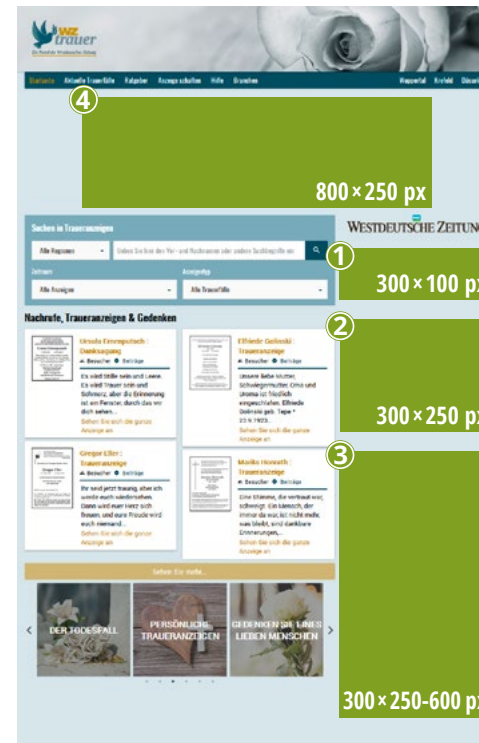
wz trauer
Ein Portal der Westdeutschen Zeitung

Startseite Aktuelle Trauerfälle Ratgeber Anzeige schalten Hilfe Branchen Wuppertal Krefeld Düsseldorf

4

800 × 250 px

Suchen in Traueranzeigen
Alle Regionen
Geben Sie hier den Vor- und Nachnamen oder andere Suchbegriffe ein
Zeitraum
Alle Anzeigen
Anzeigetyp
Alle Trauerfälle

WESTDEUTSCHE ZEITUNG

1

300 × 100 px

Nachrufe, Traueranzeigen & Gedenken

2

Ursula Emmerbusch : Danksagung
Besucher Beiträge
Es wird stille sein und Leere. Es wird Trauer sein und Schmerz, aber die Erinnerung ist ein Fenster, durch das wir dich sehen...
Sehen Sie sich die ganze Anzeige an

Elfriede Golinski : Traueranzeige
Besucher Beiträge
Unsere liebe Mutter, Schwiegermutter, Oma und Uroma ist friedlich eingeschlafen. Elfriede Golinski geb. Tepe * 22.9.1923...
Sehen Sie sich die ganze Anzeige an

300 × 250 px

3

Gregor Eller : Traueranzeige
Besucher Beiträge
Ihr seid jetzt traurig, aber ich werde euch wiedersehen. Dann wird euer Herz sich freuen, und eure Freude wird euch niemand...
Sehen Sie sich die ganze Anzeige an

Monika Horvath : Traueranzeige
Besucher Beiträge
Eine Stimme, die vertraut war, schweigt. Ein Mensch, der immer da war, ist nicht mehr. was bleibt, sind dankbare Erinnerungen,...
Sehen Sie sich die ganze Anzeige an

Sehen Sie mehr...

DER TODESFALL
PERSÖNLICHE TRAUERANZEIGEN
GEDENKEN SIE EINES LIEBEN MENSCHEN

300 × 250-600 px